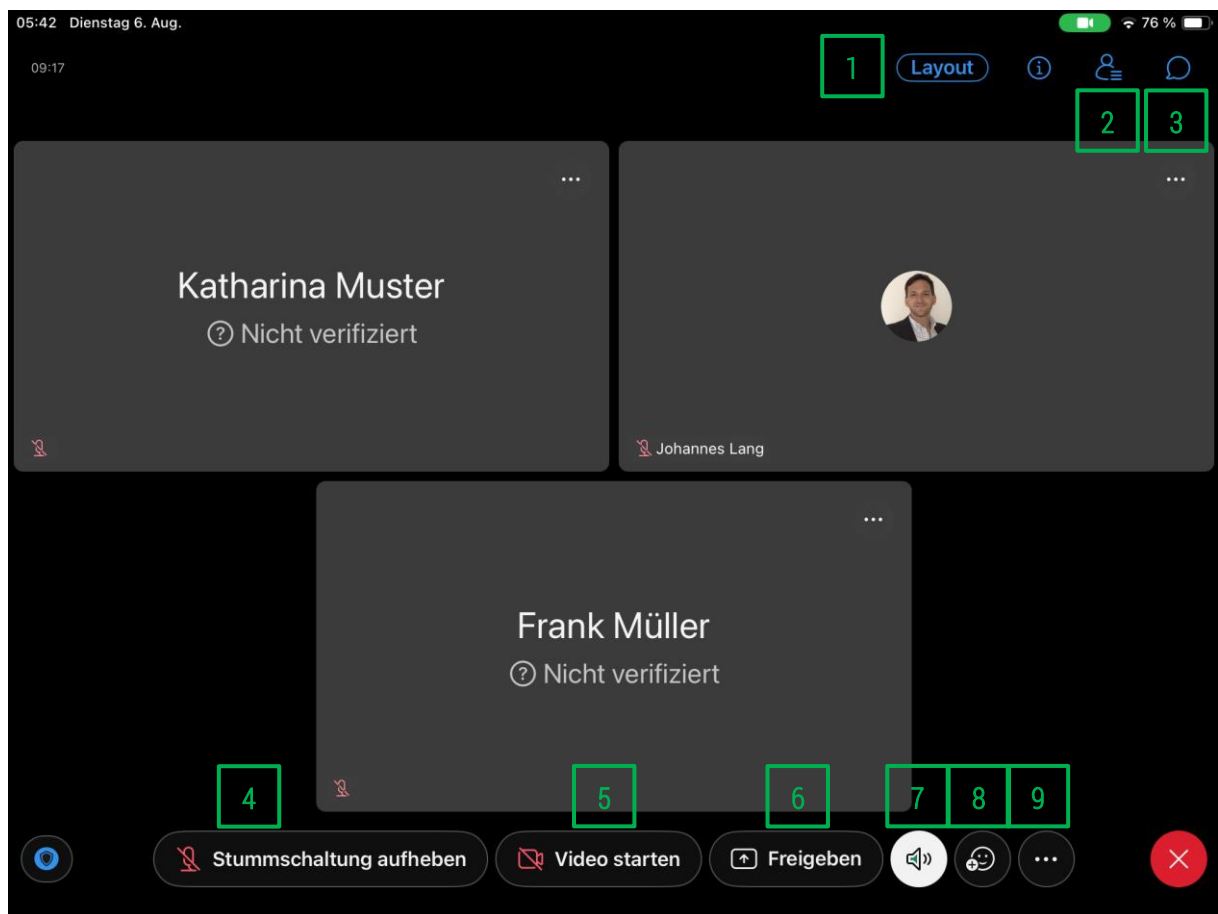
05:42 Dienstag 6. Aug.

76 %

09:17

1 Layout

2 3

Katharina Muster
? Nicht verifiziert

Johannes Lang

Frank Müller
? Nicht verifiziert

4 5 6 7 8 9

Stummschaltung aufheben

Video starten

Freigeben